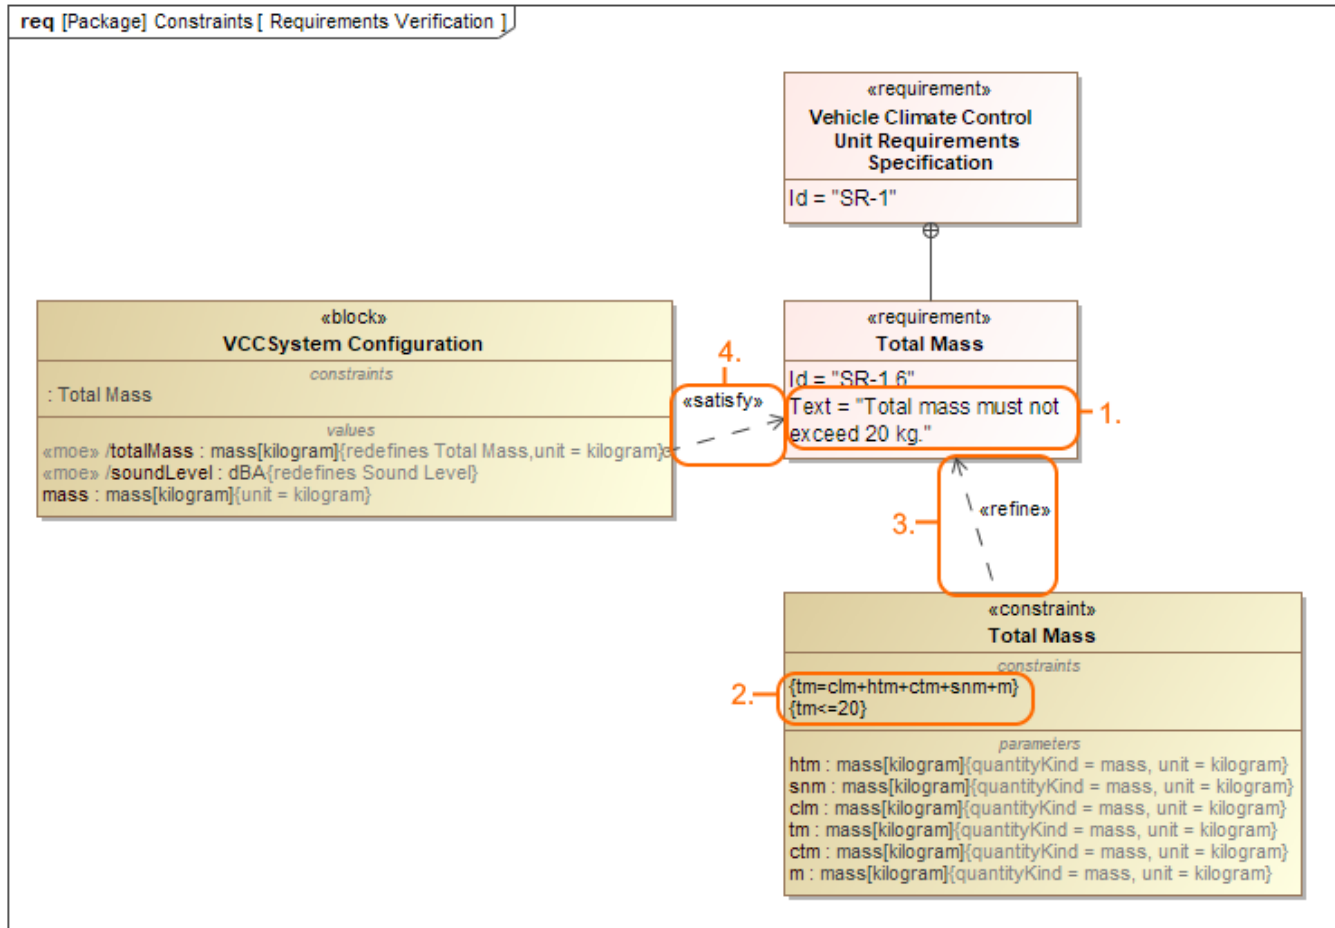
req [Package] Constraints [ Requirements Verification ]

«requirement»
Vehicle Climate Control Unit Requirements Specification
Id = "SR-1"

«block»
VCCSystem Configuration
constraints
: Total Mass
values
«moe» /totalMass : mass[kilogram]{redefines Total Mass,unit = kilogram}
«moe» /soundLevel : dBA{redefines Sound Level}
mass : mass[kilogram]{unit = kilogram}

4.
«satisfy»

«requirement»
Total Mass
Id = "SR-1.6"
Text = "Total mass must not exceed 20 kg."
1.

3.
«refine»

«constraint»
Total Mass
constraints
2.
{tm=clm+htm+ctm+snm+m}
{tm<=20}
parameters
htm : mass[kilogram]{quantityKind = mass, unit = kilogram}
snm : mass[kilogram]{quantityKind = mass, unit = kilogram}
clm : mass[kilogram]{quantityKind = mass, unit = kilogram}
tm : mass[kilogram]{quantityKind = mass, unit = kilogram}
ctm : mass[kilogram]{quantityKind = mass, unit = kilogram}
m : mass[kilogram]{quantityKind = mass, unit = kilogram}